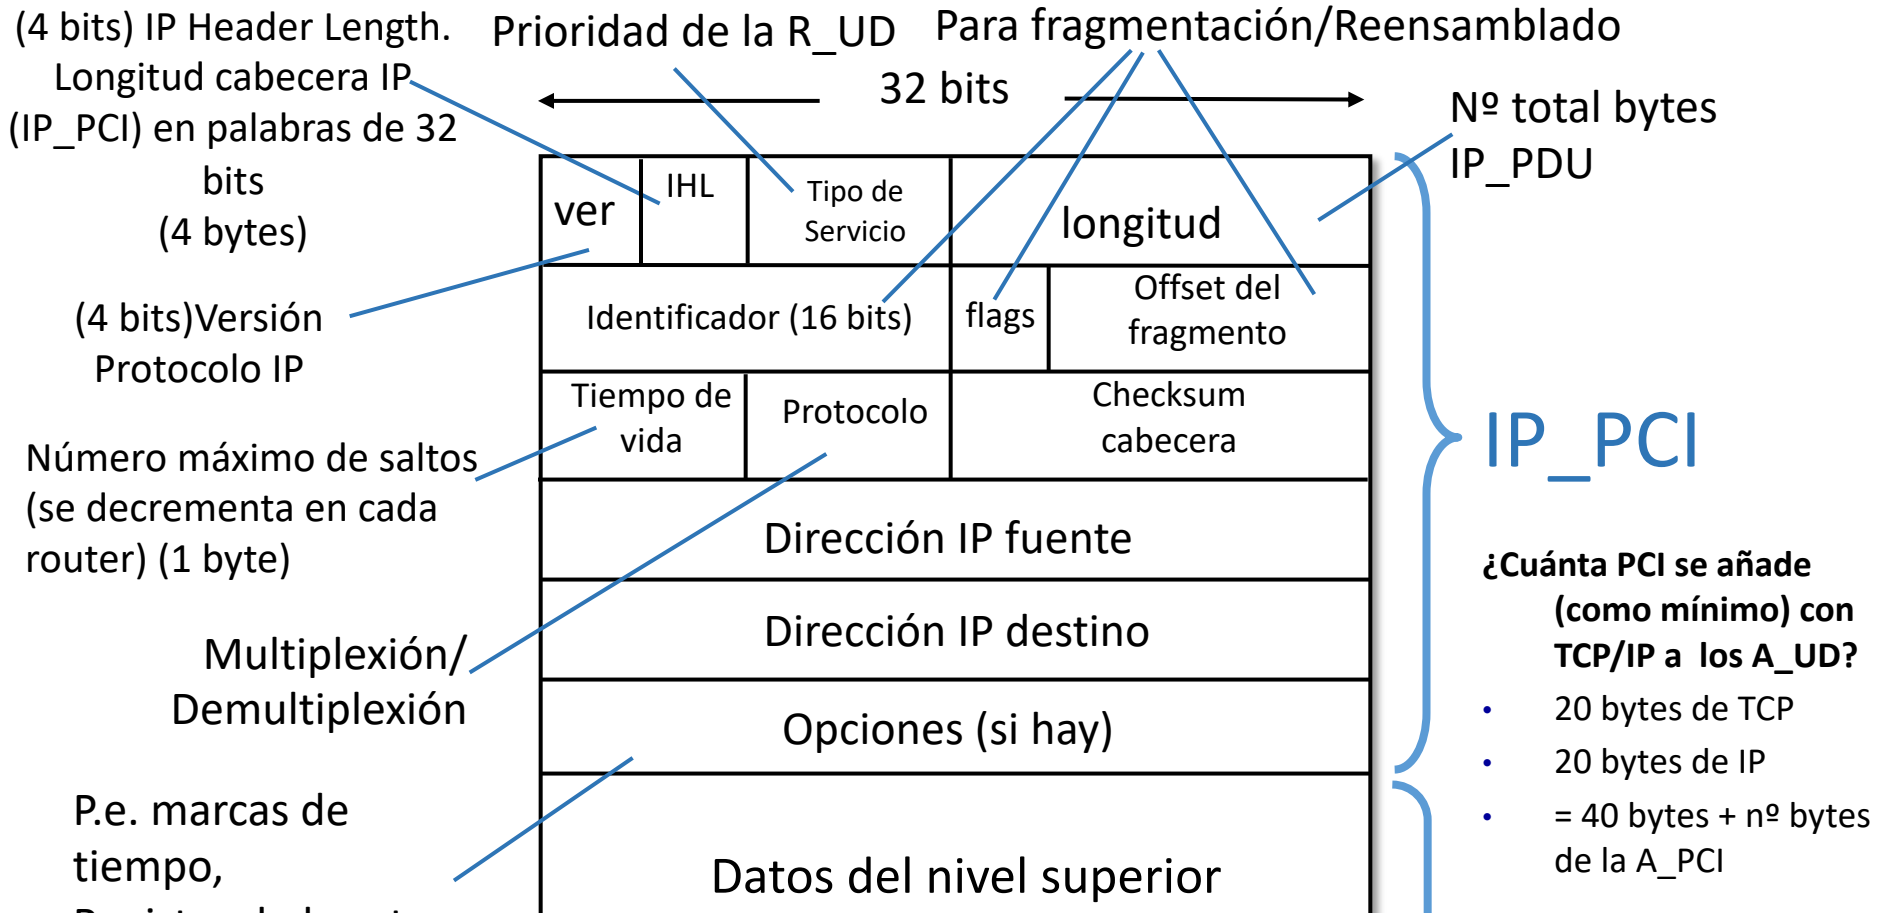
(4 bits) IP Header Length. Longitud cabecera IP (IP_PCI) en palabras de 32 bits (4 bytes)

Prioridad de la R_UD

Para fragmentación/Reensamblado

32 bits

Nº total bytes IP_PDU

(4 bits)Versión Protocolo IP

Número máximo de saltos (se decrementa en cada router) (1 byte)

Multiplexión/ Demultiplexión

P.e. marcas de tiempo,

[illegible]

| ver | IHL | Tipo de Servicio | longitud | |
|---|---|---|---|---|
| Identificador (16 bits) | | | flags | Offset del fragmento |
| Tiempo de vida | Protocolo | | Checksum cabecera | |
| Dirección IP fuente | | | | |
| Dirección IP destino | | | | |
| Opciones (si hay) | | | | |
| Datos del nivel superior | | | | |

IP_PCI

¿Cuánta PCI se añade (como mínimo) con TCP/IP a los A_UD?
• 20 bytes de TCP
• 20 bytes de IP
• = 40 bytes + nº bytes de la A_PCI